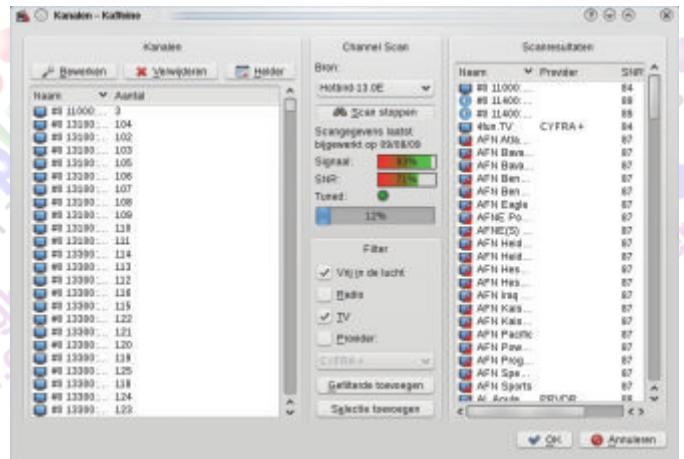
Kanalen - Kaffeine

Kanalen

Bewerken | Verwijderen | Helder

| Naam | Aantal |
|---|---|
| #0 11000 ... | 3 |
| #0 13180 ... | 104 |
| #0 13180 ... | 102 |
| #0 13180 ... | 103 |
| #0 13180 ... | 105 |
| #0 13180 ... | 106 |
| #0 13180 ... | 107 |
| #0 13180 ... | 108 |
| #0 13180 ... | 109 |
| #0 13180 ... | 110 |
| #0 13180 ... | 111 |
| #0 13380 ... | 114 |
| #0 13380 ... | 113 |
| #0 13380 ... | 112 |
| #0 13380 ... | 116 |
| #0 13380 ... | 115 |
| #0 13380 ... | 122 |
| #0 13380 ... | 121 |
| #0 13380 ... | 120 |
| #0 13380 ... | 119 |
| #0 13380 ... | 125 |
| #0 13380 ... | 118 |
| #0 13380 ... | 124 |
| #0 13380 ... | 123 |

Channel Scan

Bron:

Hotbird-13.0E

Scan stoppen

Scangegevens laatst bijgewerkt op 09/08/09

Signaal: 83%

SNR: 71%

Tuned:

12%

Filter

Vrij in de lucht

Radio

TV

Provider:

CYFRA+

Gefilterde toevoegen

Selectie toevoegen

Scanresultaten

| Naam | Provider | SNR |
|---|---|---|
| #0 11000 ... | | 84 |
| #0 11400 ... | | 86 |
| #0 11400 ... | | 86 |
| 4fun.TV | CYFRA+ | 84 |
| AFN Atla... | | 87 |
| AFN Bava... | | 87 |
| AFN Bava... | | 87 |
| AFN Ben... | | 87 |
| AFN Ben... | | 87 |
| AFN Eagle | | 87 |
| AFNE Po... | | 87 |
| AFNE(S) ... | | 87 |
| AFN Heid... | | 87 |
| AFN Heid... | | 87 |
| AFN Hes... | | 87 |
| AFN Hes... | | 87 |
| AFN Iraq ... | | 87 |
| AFN Kais... | | 87 |
| AFN Kais... | | 87 |
| AFN Pacific | | 87 |
| AFN Pow | | 87 |
| AFN Prog... | | 87 |
| AFN Spe... | | 87 |
| AFN Sports | | 87 |
| Al Aoula... | PRVDR | 87 |

OK | Annuleren